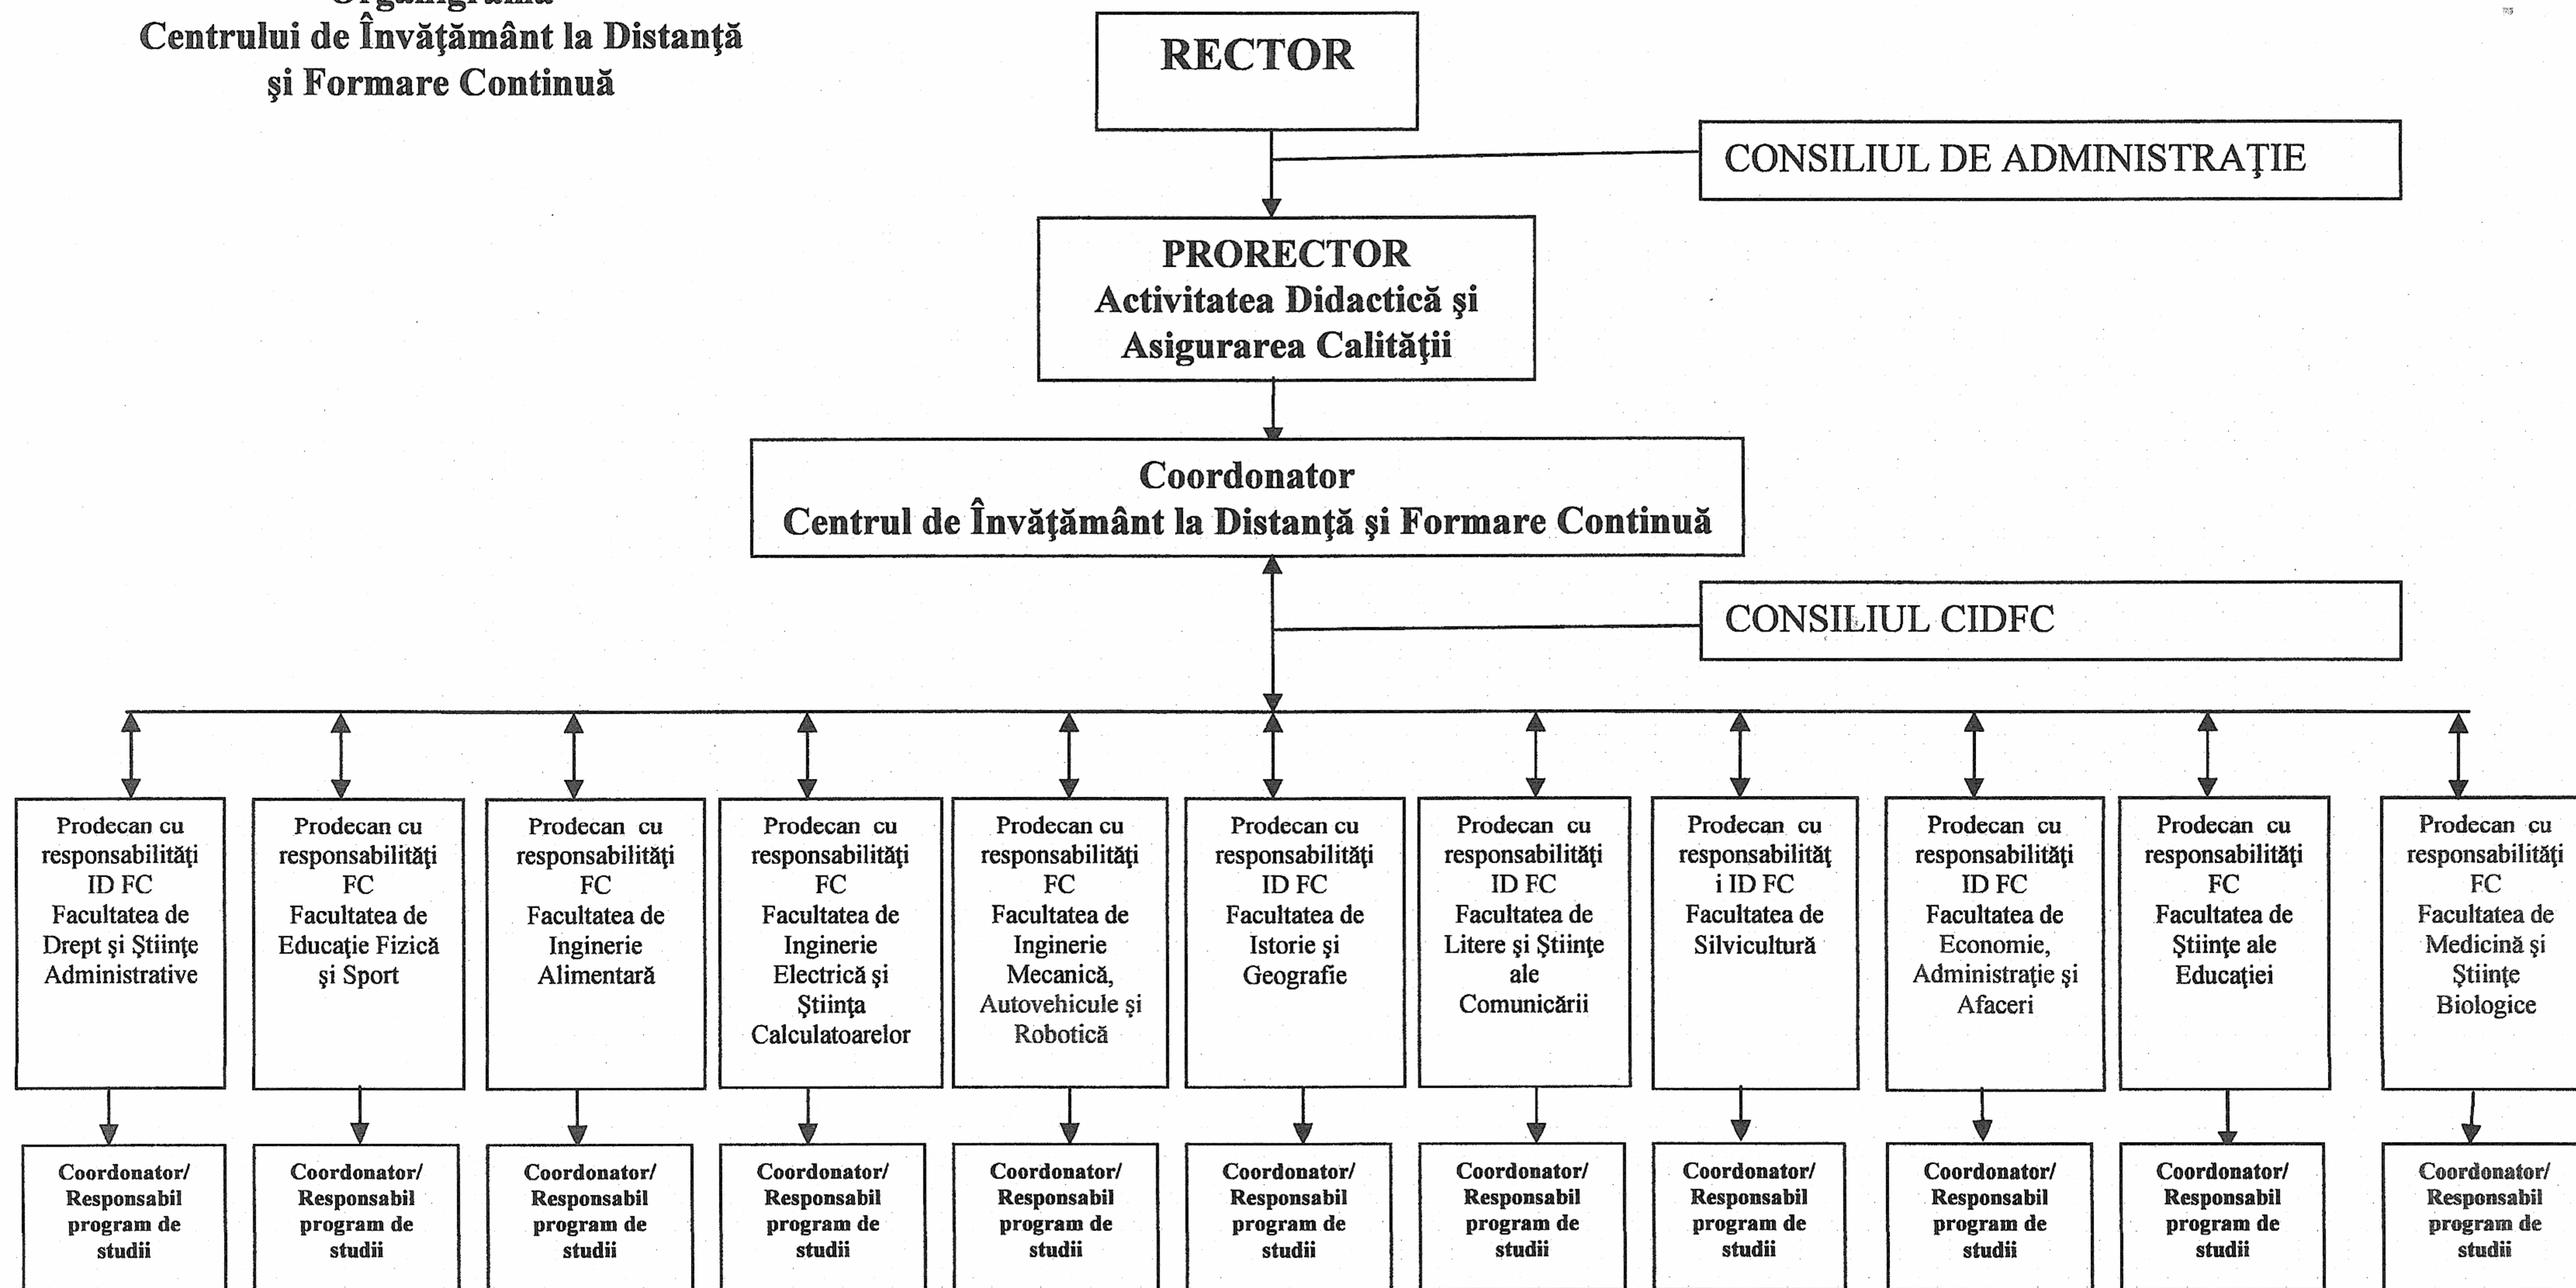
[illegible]
Centrului de Învăţământ la Distanţă
şi Formare Continuă

RECTOR

CONSILIUL DE ADMINISTRAŢIE

PRORECTOR
Activitatea Didactică şi Asigurarea Calităţii

Coordonator
Centrul de Învăţământ la Distanţă şi Formare Continuă

CONSILIUL CIDFC

Prodecan cu responsabilităţi ID FC Facultatea de Drept şi Ştiinţe Administrative

Prodecan cu responsabilităţi FC Facultatea de Educaţie Fizică şi Sport

Prodecan cu responsabilităţi FC Facultatea de Inginerie Alimentară

Prodecan cu responsabilităţi FC Facultatea de Inginerie Electrică şi Ştiinţa Calculatoarelor

Prodecan cu responsabilităţi FC Facultatea de Inginerie Mecanică, Autovehicule şi Robotică

Prodecan cu responsabilităţi ID FC Facultatea de Istorie şi Geografie

Prodecan cu responsabilităţi ID FC Facultatea de Litere şi Ştiinţe ale Comunicării

Prodecan cu responsabilităţ i ID FC Facultatea de Silvicultură

Prodecan cu responsabilităţi ID FC Facultatea de Economie, Administraţie şi Afaceri

Prodecan cu responsabilităţi FC Facultatea de Ştiinţe ale Educaţiei

Prodecan cu responsabilităţi FC Facultatea de Medicină şi Ştiinţe Biologice

Coordonator/ Responsabil program de studii

Coordonator/ Responsabil program de studii

Coordonator/ Responsabil program de studii

Coordonator/ Responsabil program de studii

Coordonator/ Responsabil program de studii

Coordonator/ Responsabil program de studii

Coordonator/ Responsabil program de studii

Coordonator/ Responsabil program de studii

Coordonator/ Responsabil program de studii

Coordonator/ Responsabil program de studii

Coordonator/ Responsabil program de studii